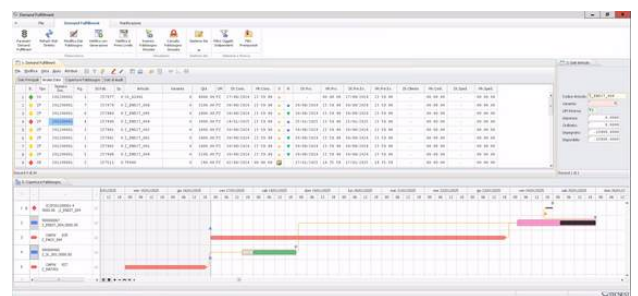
Demand Fulfillment
File
Demand Fulfillment
Pianificazione
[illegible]
File
Modifica
Visualizza
Vista
Strumenti
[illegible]
Nr.
Tipo
Q.tà
Stato
Articolo
Variante
Q.tà
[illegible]
1. Demand Fulfillment
2. Esperienza Fabbisogno
Codice Articolo
Variante
Differenze
Ordinato
Impegnato
Disponibile
lun 09/01/2023
mar 10/01/2023
mer 11/01/2023
gio 12/01/2023
ven 13/01/2023
sab 14/01/2023
dom 15/01/2023
lun 16/01/2023
mar 17/01/2023
mer 18/01/2023
gio 19/01/2023
ven 20/01/2023